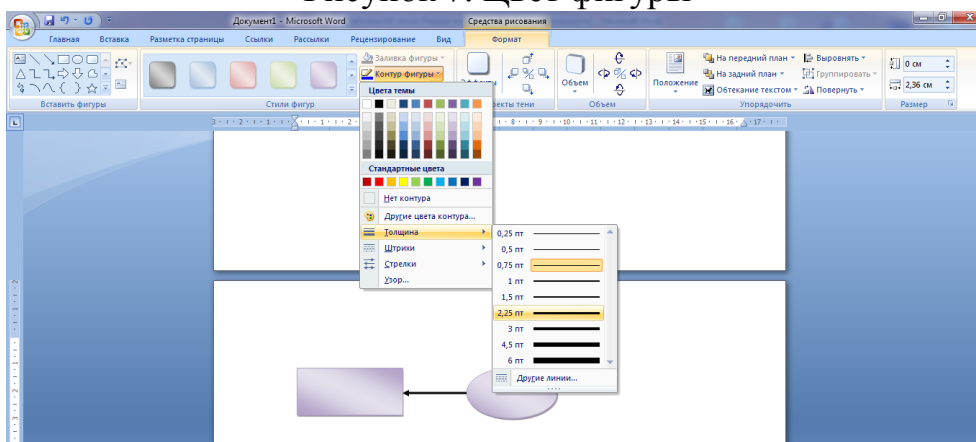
Рисунок 7. Цвет фигуры

Документ1 - Microsoft Word
Средства рисования

Главная
Вставка
Разметка страницы
Ссылки
Рассылки
Рецензирование
Вид
Формат

Вставить фигуры
Стили фигур
Заливка фигуры
Контур фигуры
Эффекты тени
Объем
Объем
Положение
На передний план
На задний план
Обтекание текстом
Выровнять
Группировать
Повернуть
Упорядочить
0 см
2,36 см
Размер

Цвета темы
Стандартные цвета
Нет контура
Другие цвета контура...
Толщина
Штрихи
Стрелки
Узор...

0,25 пт
0,5 пт
0,75 пт
1 пт
1,5 пт
2,25 пт
3 пт
4,5 пт
6 пт
Другие линии...